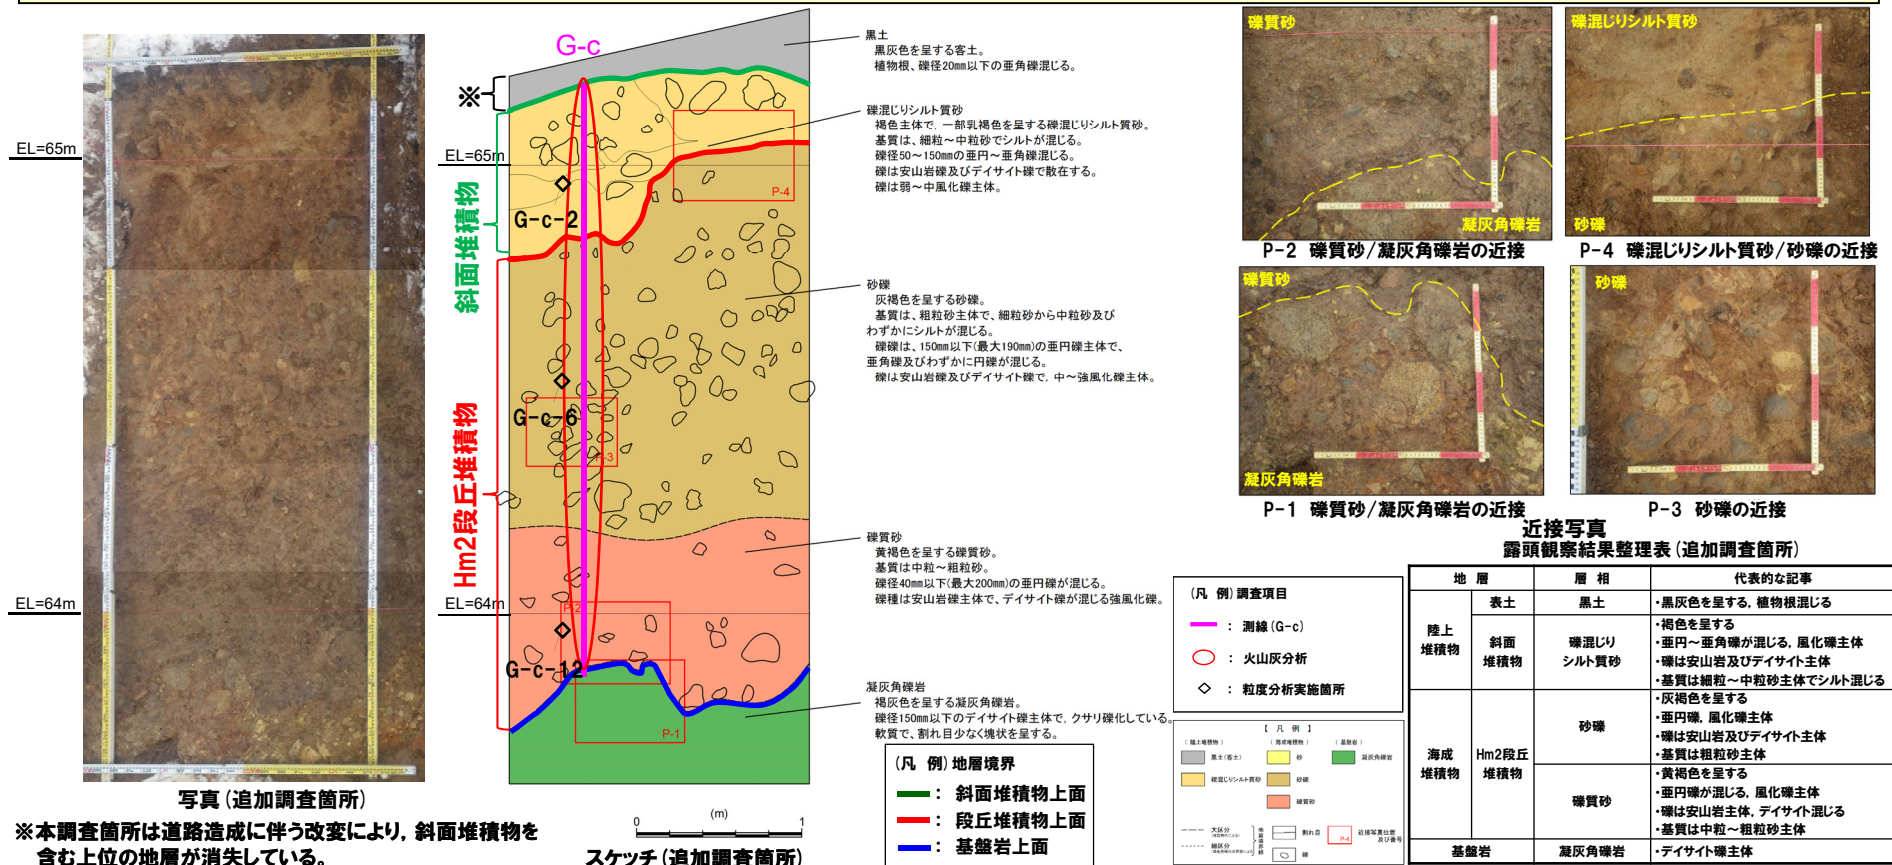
EL=65m

EL=64m

写真（追加調査箇所）

※本調査箇所は道路造成に伴う改変により，斜面堆積物を含む上位の地層が消失している。

G-c

※

EL=65m

斜面堆積物

G-c-2

P-4

G-c-6

P-3

Hm2段丘堆積物

EL=64m

P-2

G-c-12

P-1

0 (m) 1

スケッチ（追加調査箇所）

黒土
黒灰色を呈する客土。
植物根、礫径20mm以下の亜角礫混じる。

礫混じりシルト質砂
褐色主体で、一部乳褐色を呈する礫混じりシルト質砂。
基質は、細粒～中粒砂でシルトが混じる。
礫径50～150mmの亜円～亜角礫混じる。
礫は安山岩礫及びデイサイト礫で散在する。
礫は弱～中風化礫主体。

砂礫
灰褐色を呈する砂礫。
基質は、粗粒砂主体で、細粒砂から中粒砂及びわずかにシルトが混じる。
礫径は、150mm以下(最大190mm)の亜円礫主体で、亜角礫及びわずかに円礫が混じる。
礫は安山岩礫及びデイサイト礫で，中～強風化礫主体。

礫質砂
黄褐色を呈する礫質砂。
基質は中粒～粗粒砂。
礫径40mm以下(最大200mm)の亜円礫が混じる。
礫種は安山岩礫主体で、デイサイト礫が混じる強風化礫。

凝灰角礫岩
褐灰色を呈する凝灰角礫岩。
礫径150mm以下のデイサイト礫主体で，クサリ礫化している。
軟質で，割れ目少なく塊状を呈する。

（凡 例）地層境界
： 斜面堆積物上面
： 段丘堆積物上面
： 基盤岩上面

（凡 例）調査項目
： 測線（G-c）
： 火山灰分析
： 粒度分析実施箇所

【 凡 例 】
（陸上堆積物） （海成堆積物） （基盤岩）
黒土(客土) 砂 凝灰角礫岩
礫混じりシルト質砂 砂礫
礫質砂
大区分 細区分 割れ目 近接写真位置及び番号 礫

礫質砂

凝灰角礫岩

P-2 礫質砂／凝灰角礫岩の近接

礫混じりシルト質砂

砂礫

P-4 礫混じりシルト質砂／砂礫の近接

礫質砂

凝灰角礫岩

P-1 礫質砂／凝灰角礫岩の近接

砂礫

P-3 砂礫の近接

近接写真

露頭観察結果整理表（追加調査箇所）

| 地 層 | | 層 相 | 代表的な記事 |
|---|---|---|---|
| | 表土 | 黒土 | ・黒灰色を呈する，植物根混じる |
| 陸上堆積物 | 斜面堆積物 | 礫混じりシルト質砂 | ・褐色を呈する<br>・亜円～亜角礫が混じる，風化礫主体<br>・礫は安山岩及びデイサイト主体<br>・基質は細粒～中粒砂主体でシルト混じる |
| 海成堆積物 | Hm2段丘堆積物 | 砂礫 | ・灰褐色を呈する<br>・亜円礫，風化礫主体<br>・礫は安山岩及びデイサイト主体<br>・基質は粗粒砂主体 |
| | | 礫質砂 | ・黄褐色を呈する<br>・亜円礫が混じる，風化礫主体<br>・礫は安山岩主体，デイサイト混じる<br>・基質は中粒～粗粒砂主体 |
| 基盤岩 | | 凝灰角礫岩 | ・デイサイト礫主体 |